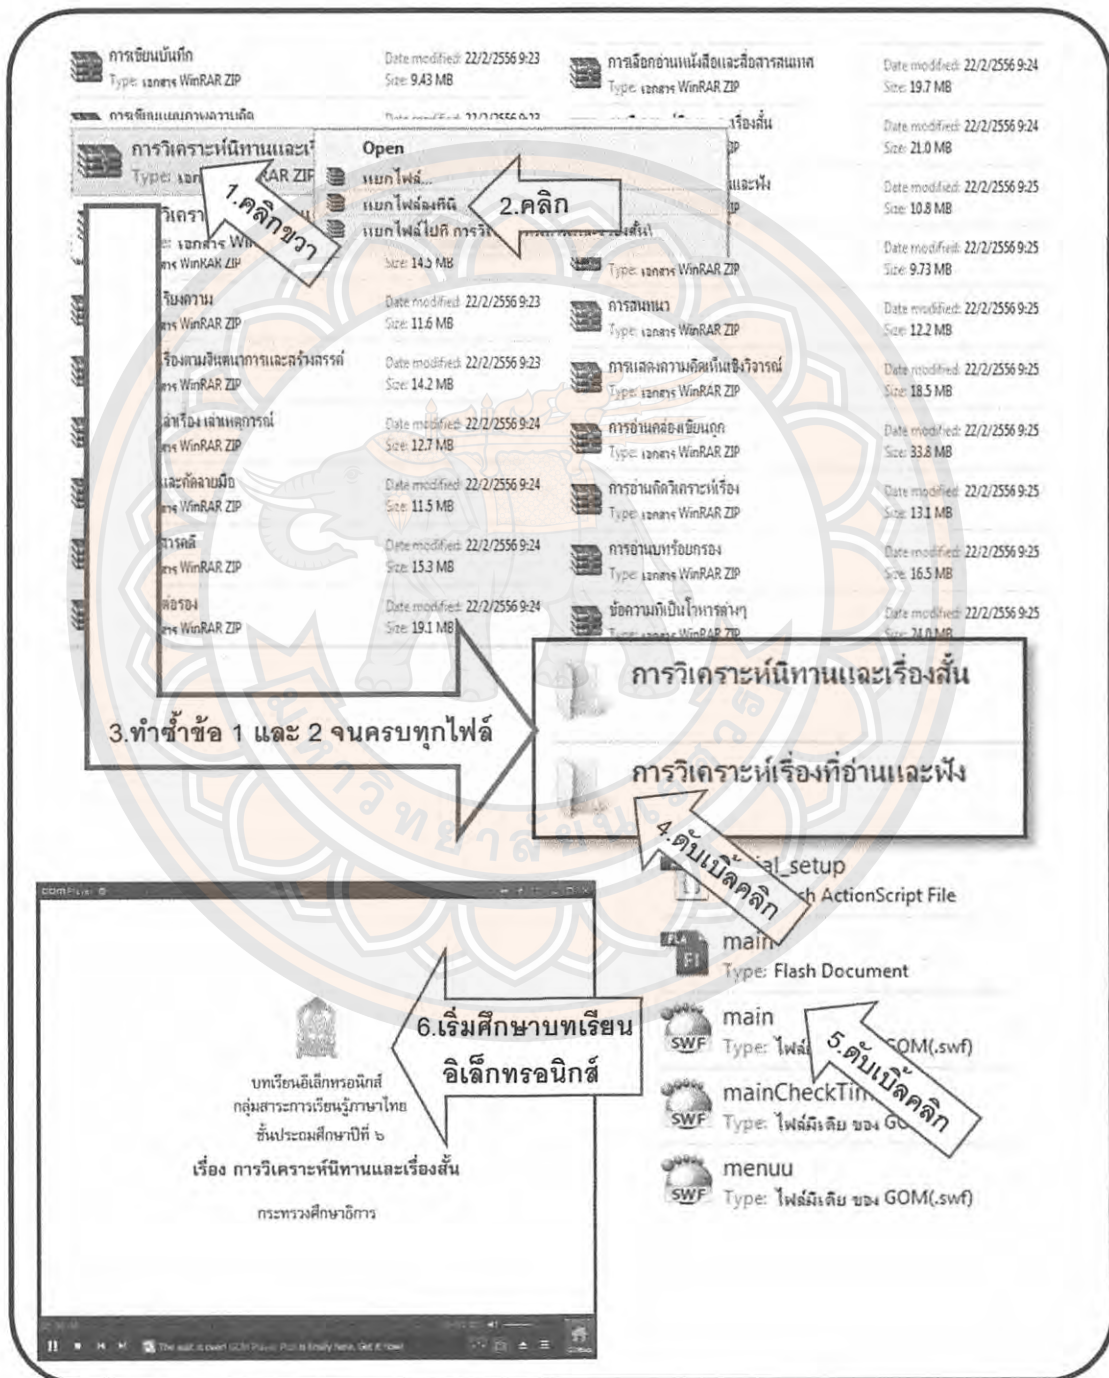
การเขียนบันทึก
Type: เอกสาร WinRAR ZIP
Date modified: 22/2/2556 9:23
Size: 9.43 MB

การเลือกอ่านหนังสือและสื่อสารสนเทศ
Type: เอกสาร WinRAR ZIP
Date modified: 22/2/2556 9:24
Size: 19.7 MB

การเขียนแผนภาพความคิด
Date modified: 22/2/2556 9:23

เรื่องสั้น
Date modified: 22/2/2556 9:24
Size: 21.0 MB

การวิเคราะห์นิทานและเ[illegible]
Type: เอก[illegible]AR ZIP

Open
แยกไฟล์...
แยกไฟล์ลงที่นี่
แยกไฟล์ไปที่ การวิ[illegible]

และฟัง
Date modified: 22/2/2556 9:25
Size: 10.8 MB

วิเครา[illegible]
Type: เอกสาร Wi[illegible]
เอกสาร WinRAR ZIP
Size: 14.5 MB

Date modified: 22/2/2556 9:25
Size: 9.73 MB
Type: เอกสาร WinRAR ZIP

เรียงความ
เอกสาร WinRAR ZIP
Date modified: 22/2/2556 9:23
Size: 11.6 MB

การสนทนา
Type: เอกสาร WinRAR ZIP
Date modified: 22/2/2556 9:25
Size: 12.2 MB

เรื่องตามจินตนาการและสร้างสรรค์
เอกสาร WinRAR ZIP
Date modified: 22/2/2556 9:23
Size: 14.2 MB

การแสดงความคิดเห็นเชิงวิจารณ์
Type: เอกสาร WinRAR ZIP
Date modified: 22/2/2556 9:25
Size: 18.5 MB

ลำเรื่อง เล่าเหตุการณ์
เอกสาร WinRAR ZIP
Date modified: 22/2/2556 9:24
Size: 12.7 MB

การอ่านคล่องเขียนถูก
Type: เอกสาร WinRAR ZIP
Date modified: 22/2/2556 9:25
Size: 33.8 MB

และคัดลายมือ
เอกสาร WinRAR ZIP
Date modified: 22/2/2556 9:24
Size: 11.5 MB

การอ่านคิดวิเคราะห์เรื่อง
Type: เอกสาร WinRAR ZIP
Date modified: 22/2/2556 9:25
Size: 13.1 MB

การคดี
เอกสาร WinRAR ZIP
Date modified: 22/2/2556 9:24
Size: 15.3 MB

การอ่านบทร้อยกรอง
Type: เอกสาร WinRAR ZIP
Date modified: 22/2/2556 9:25
Size: 16.5 MB

ร้อยกรอง
เอกสาร WinRAR ZIP
Date modified: 22/2/2556 9:24
Size: 19.1 MB

ข้อความที่เป็นโวหารต่างๆ
Date modified: 22/2/2556 9:25
Size: 24.0 MB

1.คลิกขวา

2.คลิก

การวิเคราะห์นิทานและเรื่องสั้น

การวิเคราะห์เรื่องที่อ่านและฟัง

3.ทำซ้ำข้อ 1 และ 2 จนครบทุกไฟล์

4.ดับเบิ้ลคลิก

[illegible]ial_setup
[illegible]h ActionScript File

main
Type: Flash Document

main
Type: ไฟล์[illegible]GOM(.swf)

5.ดับเบิ้ลคลิก

mainCheckTim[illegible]
Type: ไฟล์มีเดีย ของ GO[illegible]

menuu
Type: ไฟล์มีเดีย ของ GOM(.swf)

GOM Player

6.เริ่มศึกษาบทเรียนอิเล็กทรอนิกส์

บทเรียนอิเล็กทรอนิกส์
กลุ่มสาระการเรียนรู้ภาษาไทย
ชั้นประถมศึกษาปีที่ ๖
เรื่อง การวิเคราะห์นิทานและเรื่องสั้น
กระทรวงศึกษาธิการ

The wait is over! GOM Player Plus is finally here. Get it now!